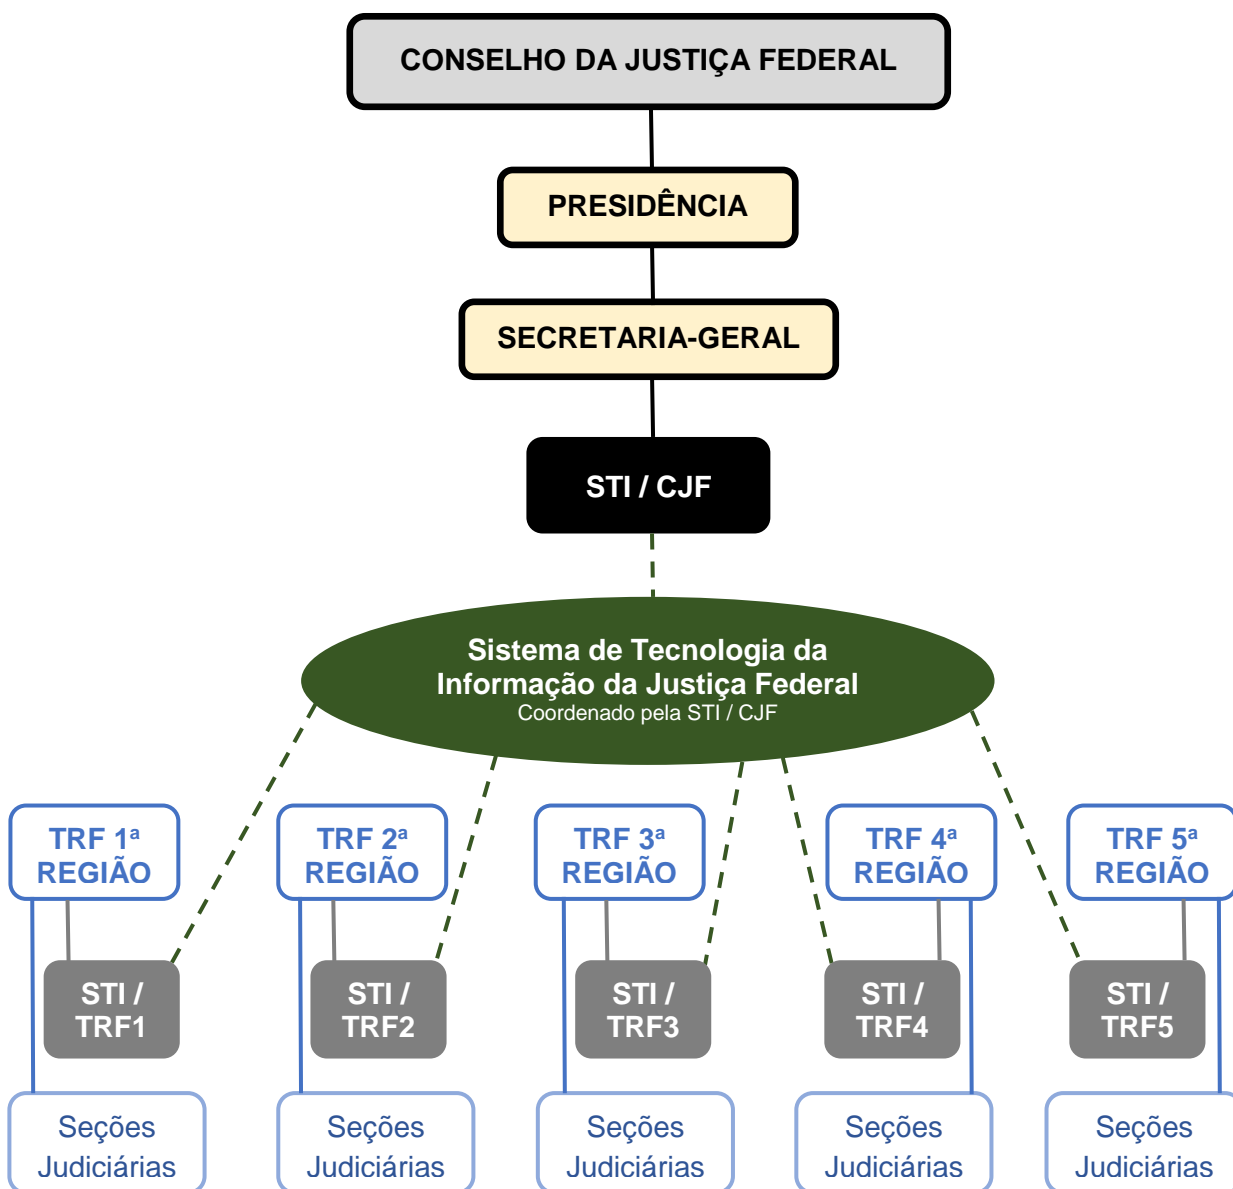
CONSELHO DA JUSTIÇA FEDERAL

PRESIDÊNCIA

SECRETARIA-GERAL

STI / CJF

Sistema de Tecnologia da Informação da Justiça Federal
Coordenado pela STI / CJF

TRF 1ª REGIÃO

STI / TRF1

Seções Judiciárias

TRF 2ª REGIÃO

STI / TRF2

Seções Judiciárias

TRF 3ª REGIÃO

STI / TRF3

Seções Judiciárias

TRF 4ª REGIÃO

STI / TRF4

Seções Judiciárias

TRF 5ª REGIÃO

STI / TRF5

Seções Judiciárias